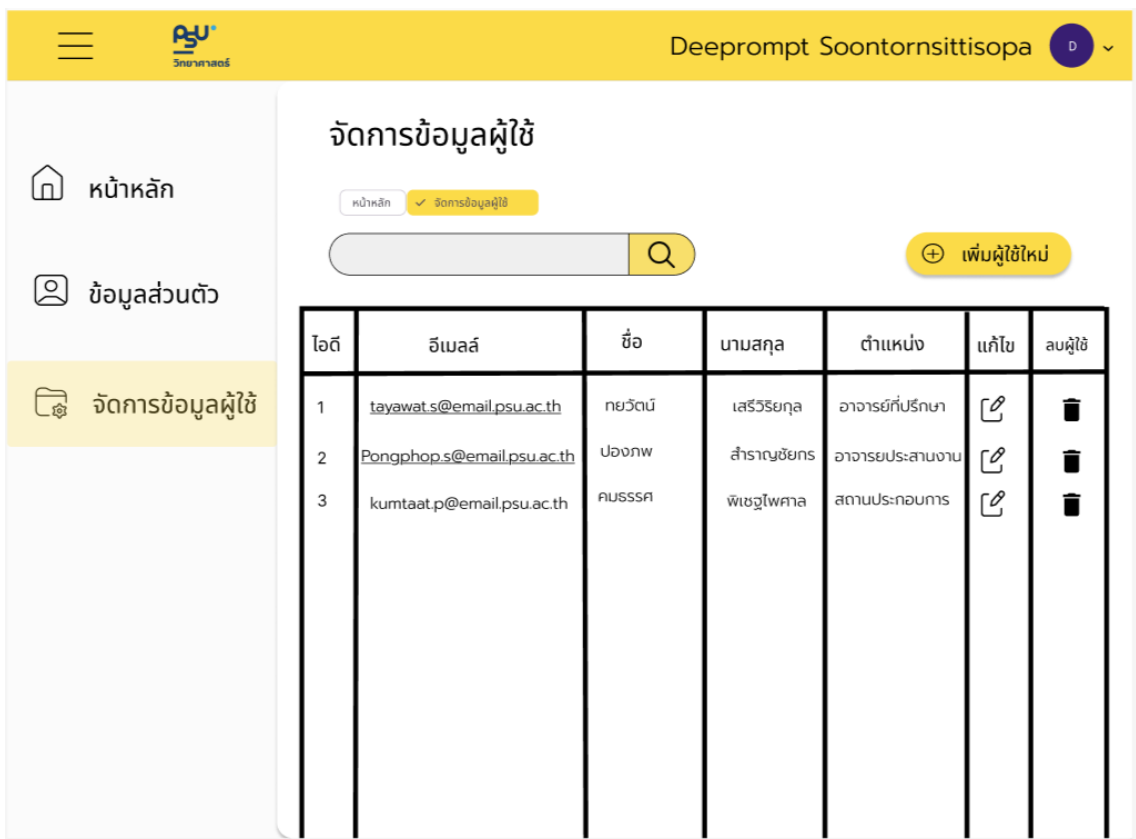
PSU
วิทยาศาสตร์

Deeprompt Soontornsittisopa D

หน้าหลัก

ข้อมูลส่วนตัว

จัดการข้อมูลผู้ใช้

จัดการข้อมูลผู้ใช้

หน้าหลัก ✓ จัดการข้อมูลผู้ใช้

เพิ่มผู้ใช้ใหม่

| ไอดี | อีเมลล์ | ชื่อ | นามสกุล | ตำแหน่ง | แก้ไข | ลบผู้ใช้ |
|---|---|---|---|---|---|---|
| 1 | tayawat.s@email.psu.ac.th | ทยวัตน์ | เสรีวิริยกุล | อาจารย์ที่ปรึกษา | | |
| 2 | Pongphop.s@email.psu.ac.th | ปองภพ | สำราญชัยกร | อาจารยประสานงาน | | |
| 3 | kumtaat.p@email.psu.ac.th | คมธรรศ | พิเชฐไพศาล | สถานประกอบการ | | |